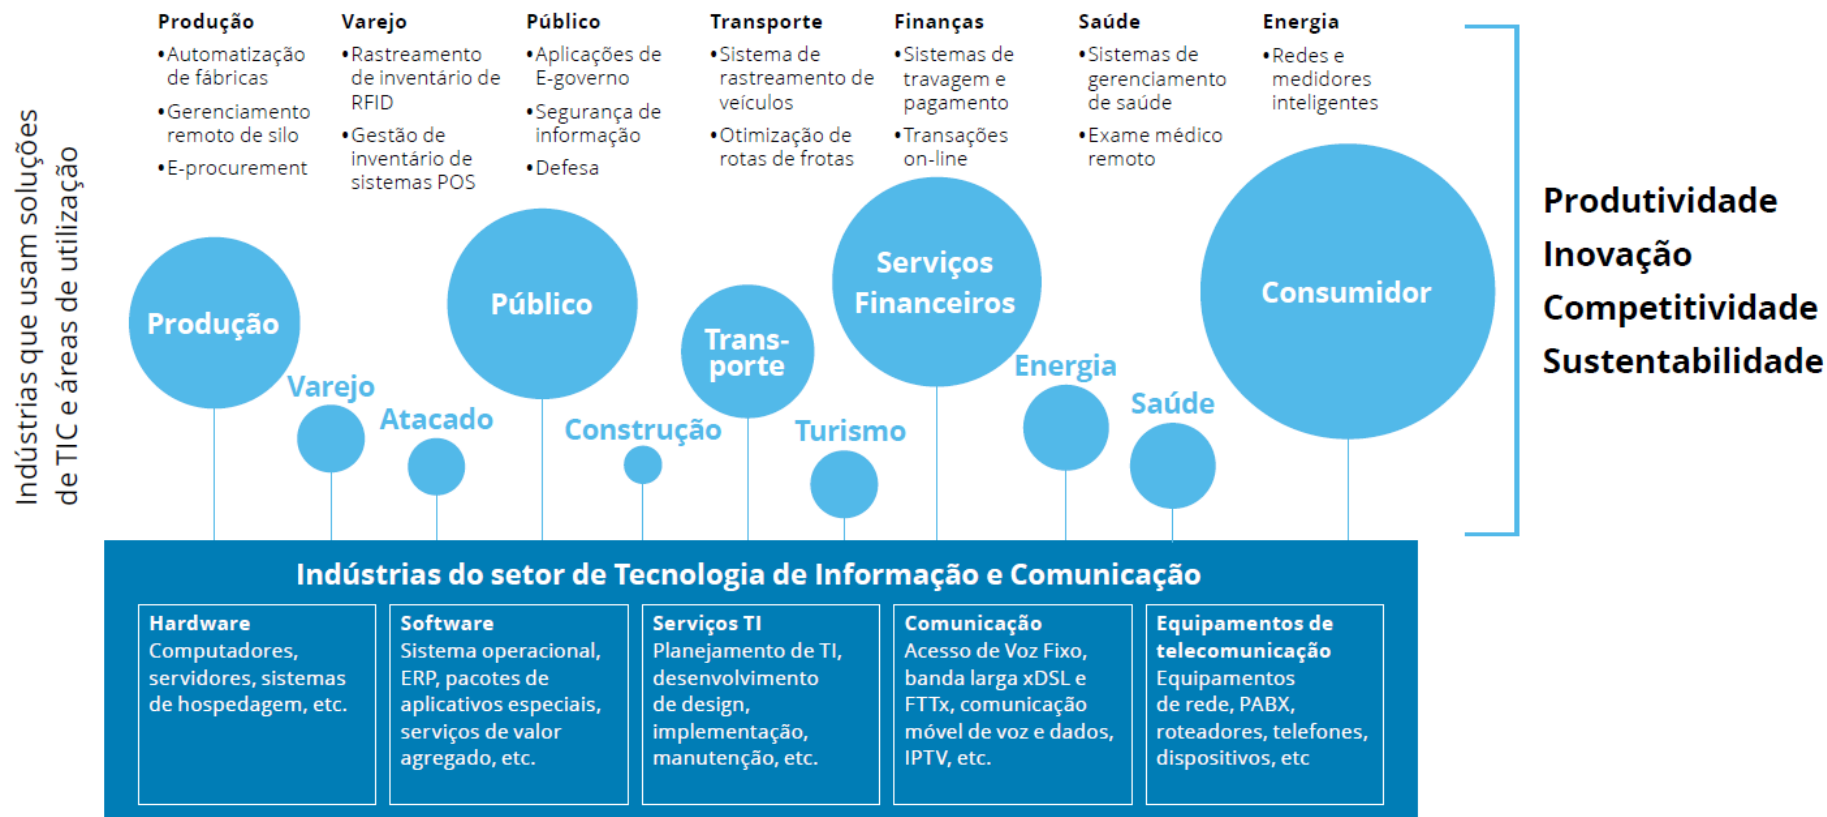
Indústrias que usam soluções de TIC e áreas de utilização

Produção
•Automatização de fábricas
•Gerenciamento remoto de silo
•E-procurement

Varejo
•Rastreamento de inventário de RFID
•Gestão de inventário de sistemas POS

Público
•Aplicações de E-governo
•Segurança de informação
•Defesa

Transporte
•Sistema de rastreamento de veículos
•Otimização de rotas de frotas

Finanças
•Sistemas de travagem e pagamento
•Transações on-line

Saúde
•Sistemas de gerenciamento de saúde
•Exame médico remoto

Energia
•Redes e medidores inteligentes

Produção
Varejo
Atacado
Público
Construção
Trans-porte
Turismo
Serviços Financeiros
Energia
Saúde
Consumidor

Produtividade
Inovação
Competitividade
Sustentabilidade

Indústrias do setor de Tecnologia de Informação e Comunicação

Hardware
Computadores, servidores, sistemas de hospedagem, etc.

Software
Sistema operacional, ERP, pacotes de aplicativos especiais, serviços de valor agregado, etc.

Serviços TI
Planejamento de TI, desenvolvimento de design, implementação, manutenção, etc.

Comunicação
Acesso de Voz Fixo, banda larga xDSL e FTTx, comunicação móvel de voz e dados, IPTV, etc.

Equipamentos de telecomunicação
Equipamentos de rede, PABX, roteadores, telefones, dispositivos, etc